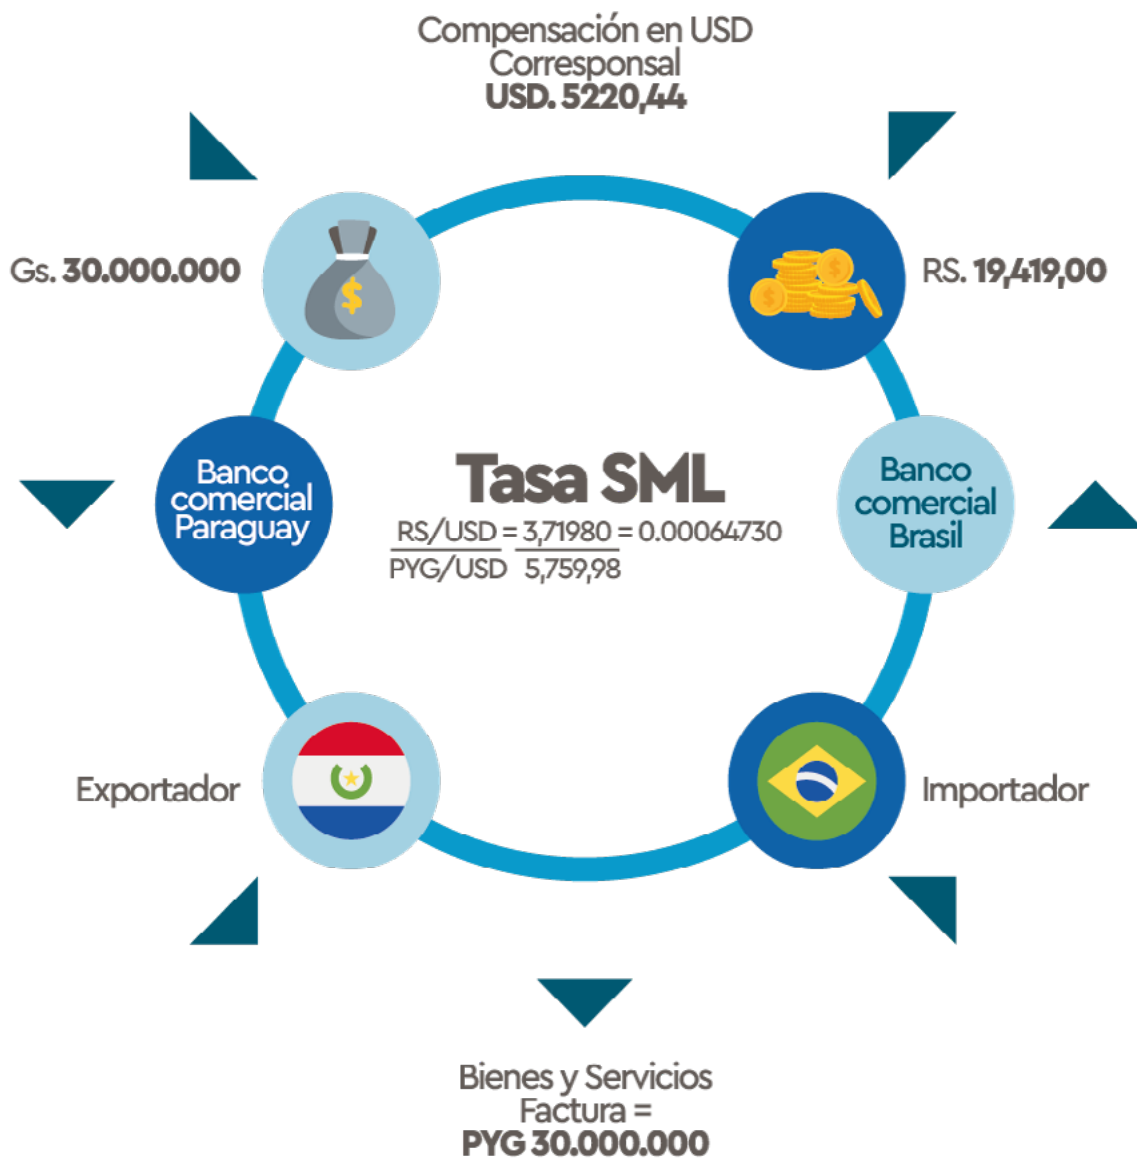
Compensación en USD
Corresponsal
USD. 5220,44

Gs. 30.000.000

RS. 19,419,00

Banco comercial Paraguay

Tasa SML

$\frac{RS/USD}{PYG/USD} = \frac{3,71980}{5,759,98} = 0.00064730$

Banco comercial Brasil

Exportador

Importador

Bienes y Servicios
Factura =
PYG 30.000.000